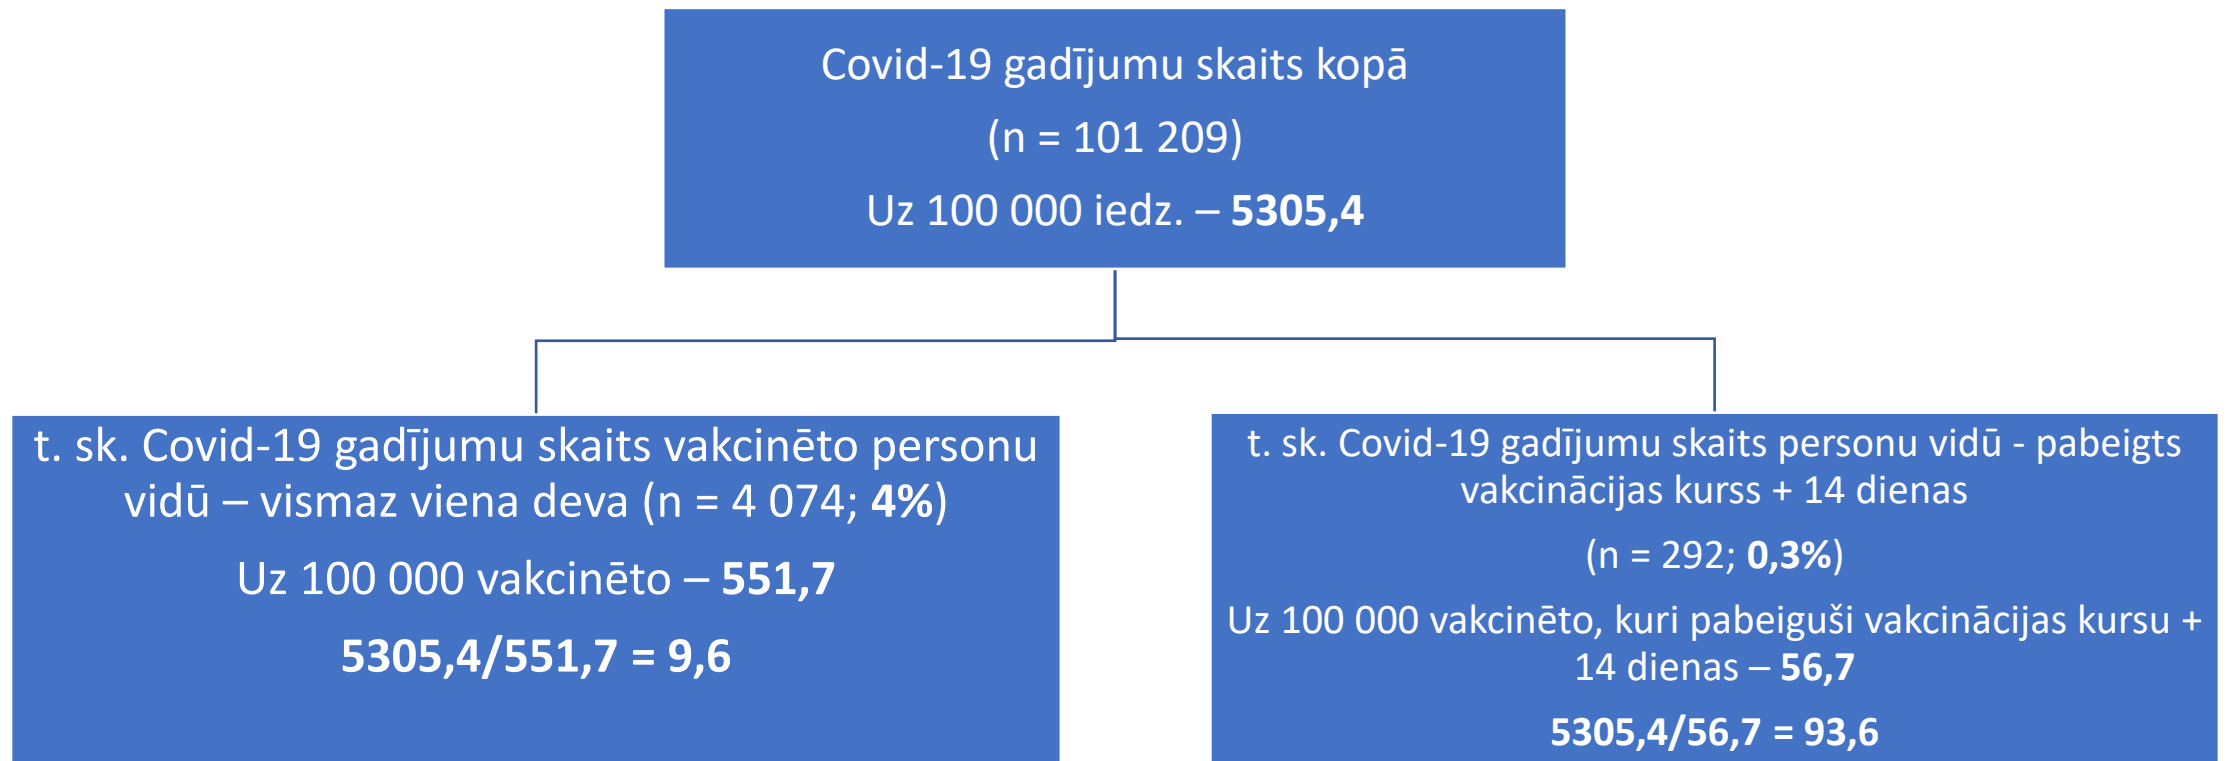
Covid-19 gadījumu skaits kopā

(n = 101 209)

Uz 100 000 iedz. – **5305,4**

t. sk. Covid-19 gadījumu skaits vakcinēto personu vidū – vismaz viena deva (n = 4 074; **4%**)

Uz 100 000 vakcinēto – **551,7**

**5305,4/551,7 = 9,6**

t. sk. Covid-19 gadījumu skaits personu vidū - pabeigts vakcinācijas kurss + 14 dienas

(n = 292; **0,3%**)

Uz 100 000 vakcinēto, kuri pabeiguši vakcinācijas kursu + 14 dienas – **56,7**

**5305,4/56,7 = 93,6**